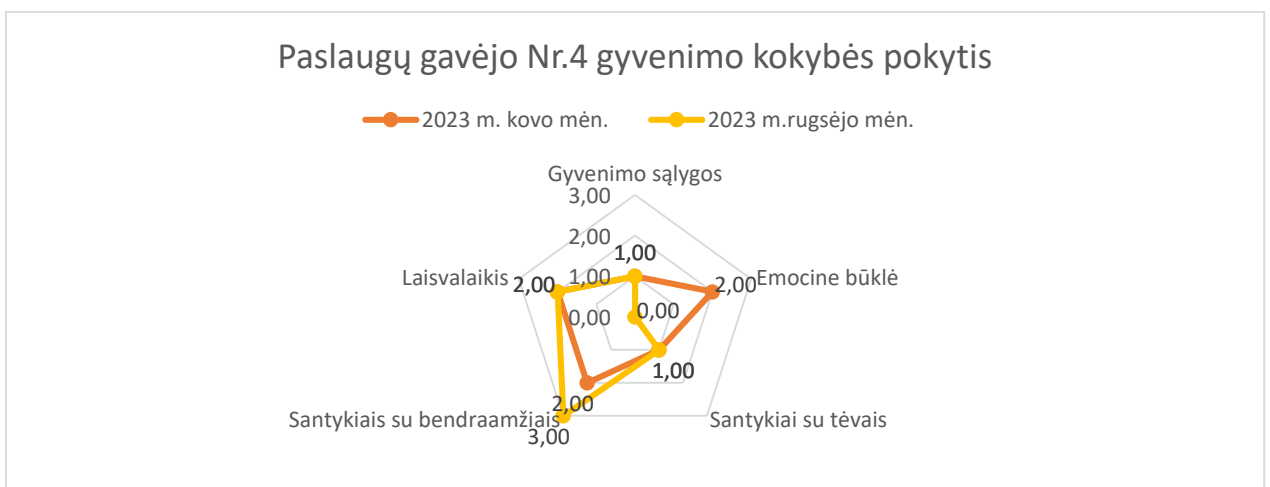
Paslaugų gavėjo Nr.4 gyvenimo kokybės pokytis

2023 m. kovo mėn.
2023 m.rugsėjo mėn.

Gyvenimo sąlygos
3,00
2,00
1,00
1,00
0,00
Emocine būklė
2,00
0,00
Santykiai su tėvais
1,00
Santykiais su bendraamžiais
2,00
3,00
Laisvalaikis
2,00